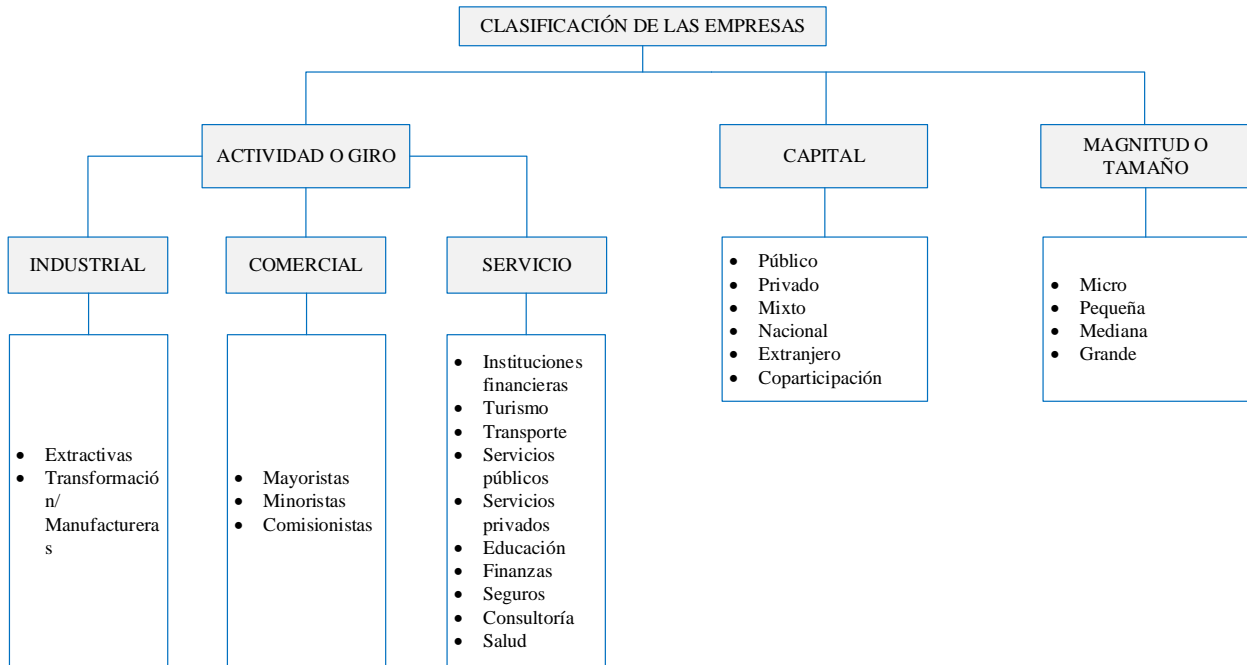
CLASIFICACIÓN DE LAS EMPRESAS

ACTIVIDAD O GIRO

CAPITAL

MAGNITUD O TAMAÑO

INDUSTRIAL

COMERCIAL

SERVICIO

- Público
- Privado
- Mixto
- Nacional
- Extranjero
- Coparticipación

- Micro
- Pequeña
- Mediana
- Grande

- Extractivas
- Transformación/ Manufactureras

- Mayoristas
- Minoristas
- Comisionistas

- Instituciones financieras
- Turismo
- Transporte
- Servicios públicos
- Servicios privados
- Educación
- Finanzas
- Seguros
- Consultoría
- Salud